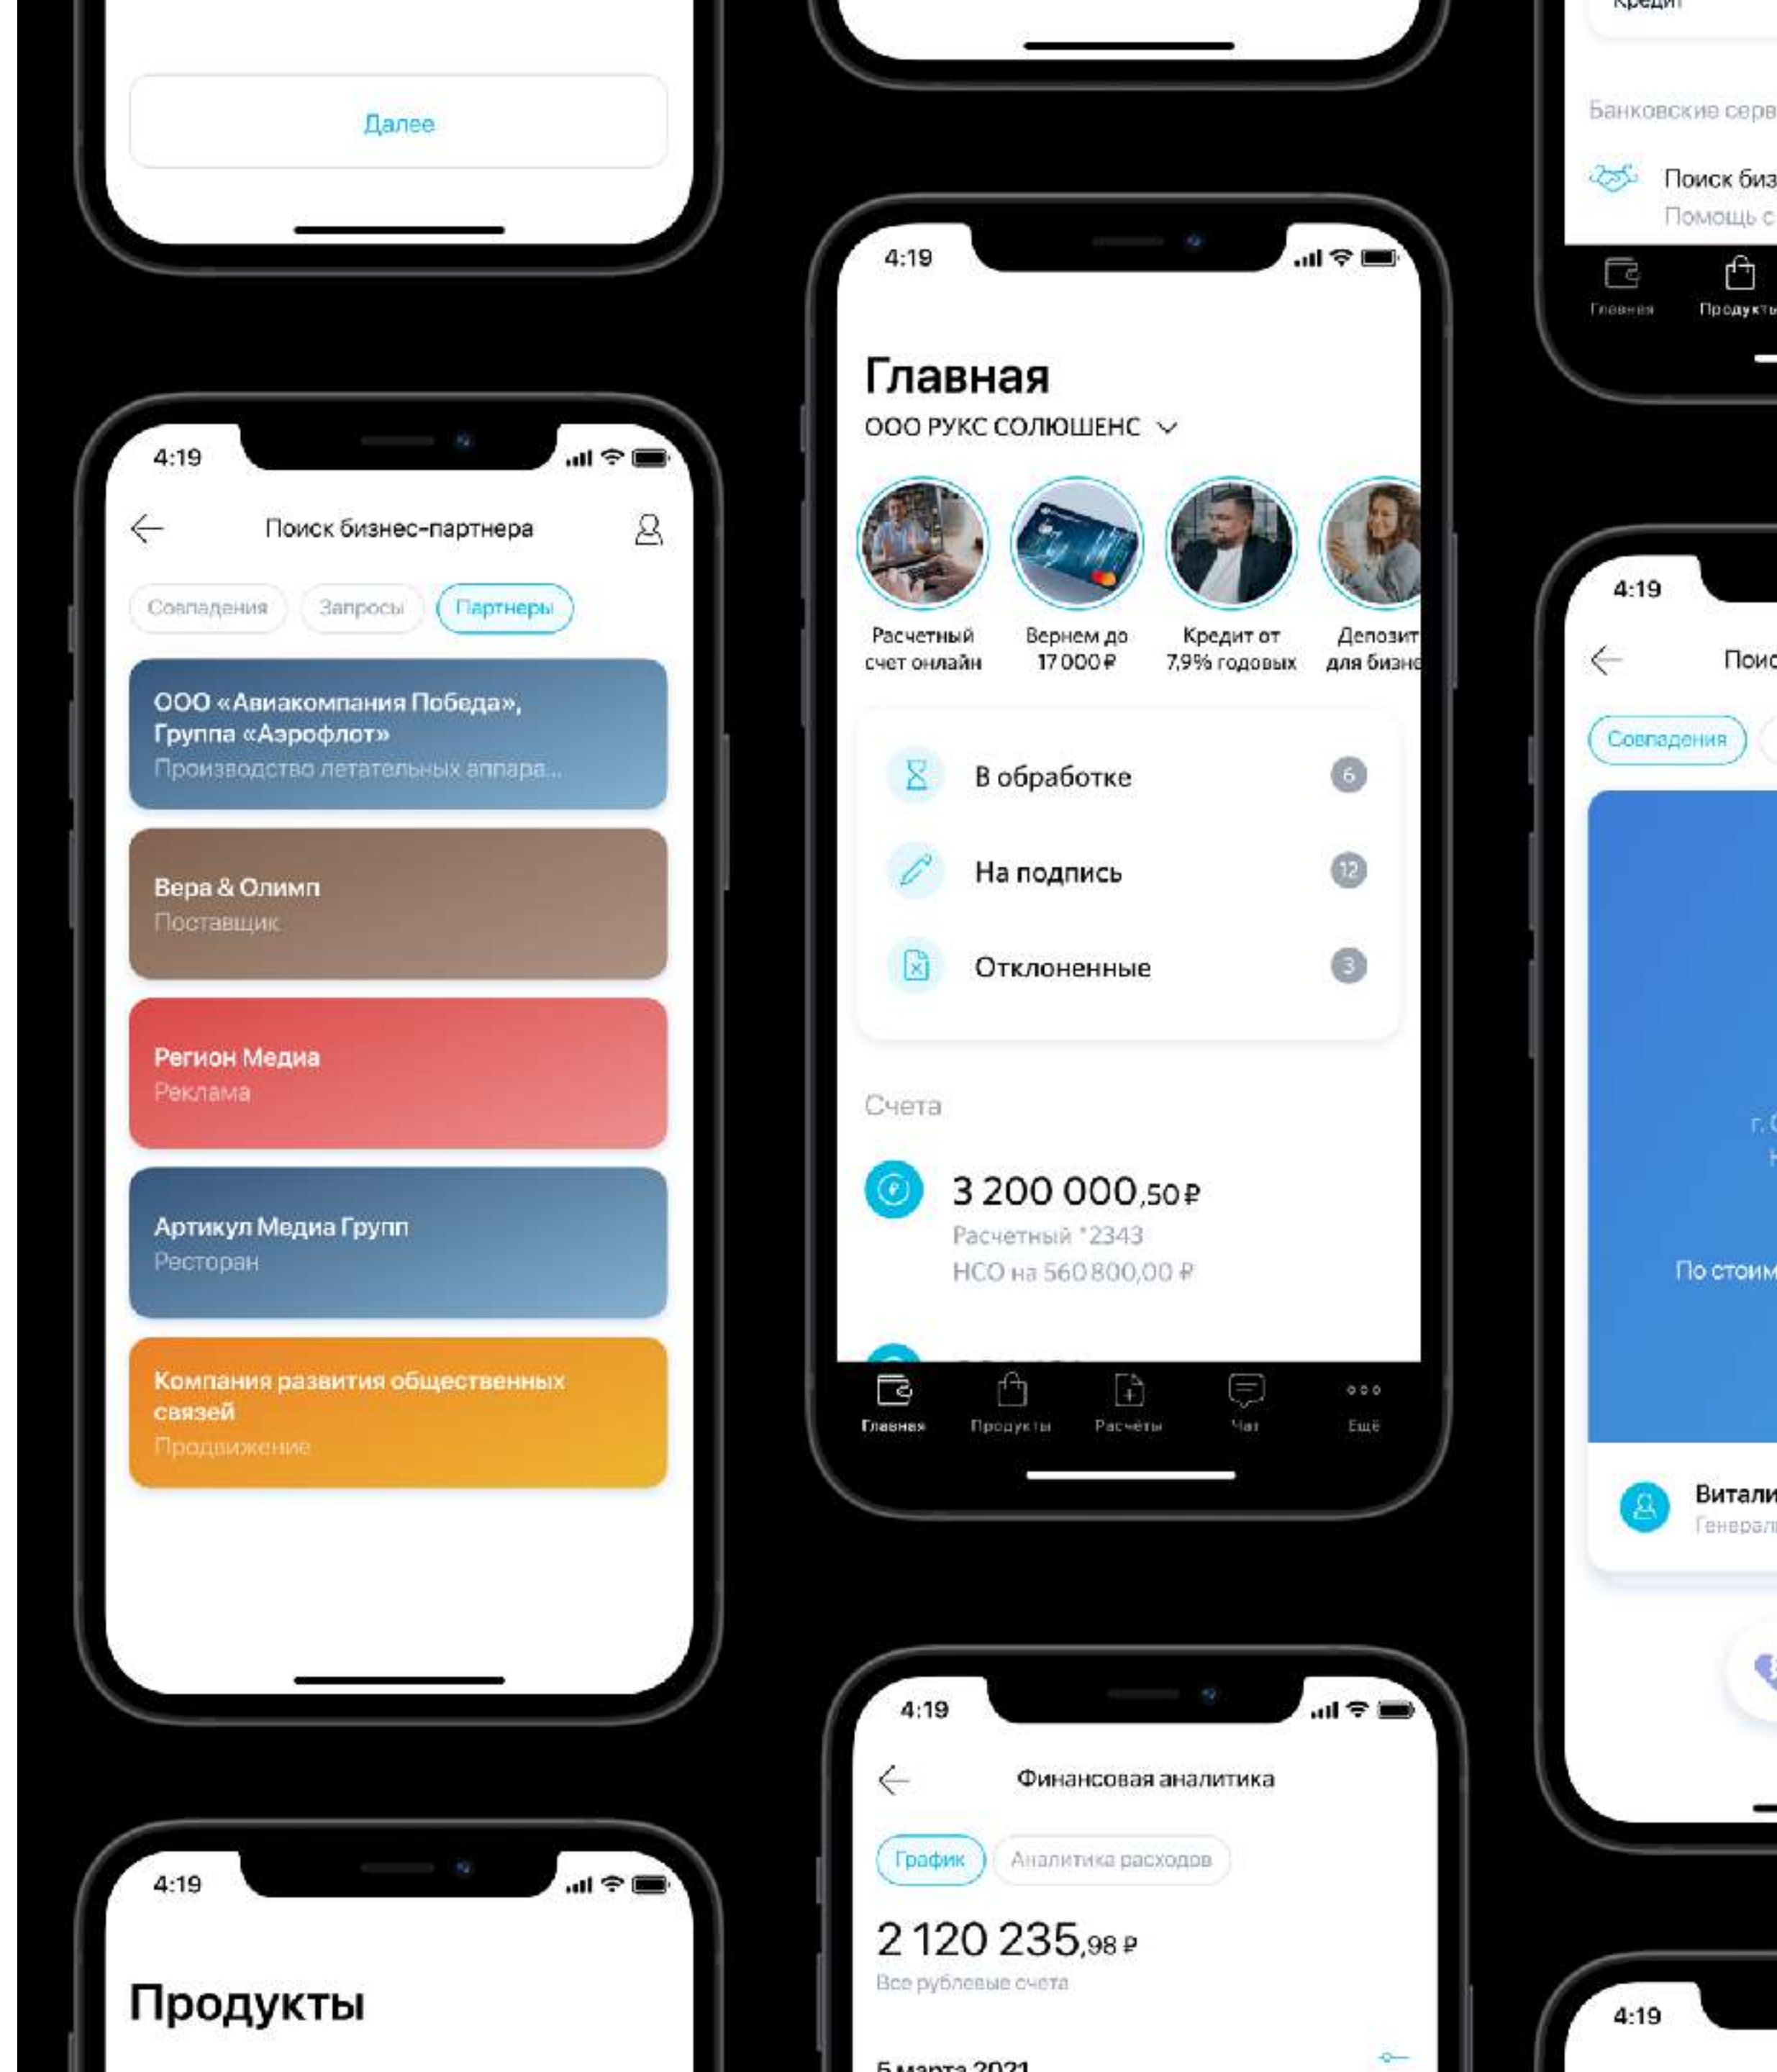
Далее

4:19

Поиск бизнес-партнера

Совпадения Запросы Партнеры

ООО «Авиакомпания Победа», Группа «Аэрофлот»
Производство летательных аппара...

Вера & Олимп
Поставщик

Регион Медиа
Реклама

Артикул Медиа Групп
Ресторан

Компания развития общественных связей
Продвижение

4:19

Продукты

4:19

Главная
ООО РУКС СОЛЮШЕНС

Расчетный счет онлайн
Вернем до 17 000 ₽
Кредит от 7,9% годовых
Депозит для бизне

В обработке 6
На подпись 12
Отклоненные 3

Счета

3 200 000,50 ₽
Расчетный *2343
НСО на 560 800,00 ₽

Главная Продукты Расчёты Чат Ещё

4:19

Финансовая аналитика

График Аналитика расходов

2 120 235,98 ₽
Все рублевые счета

5 марта 2021

Креди

Банковские серв

Поиск биз
Помощь с

Главная Продукты

4:19

Поис

Совпадения

г. С
Н

По стоим

Витали
Генерал

4:19